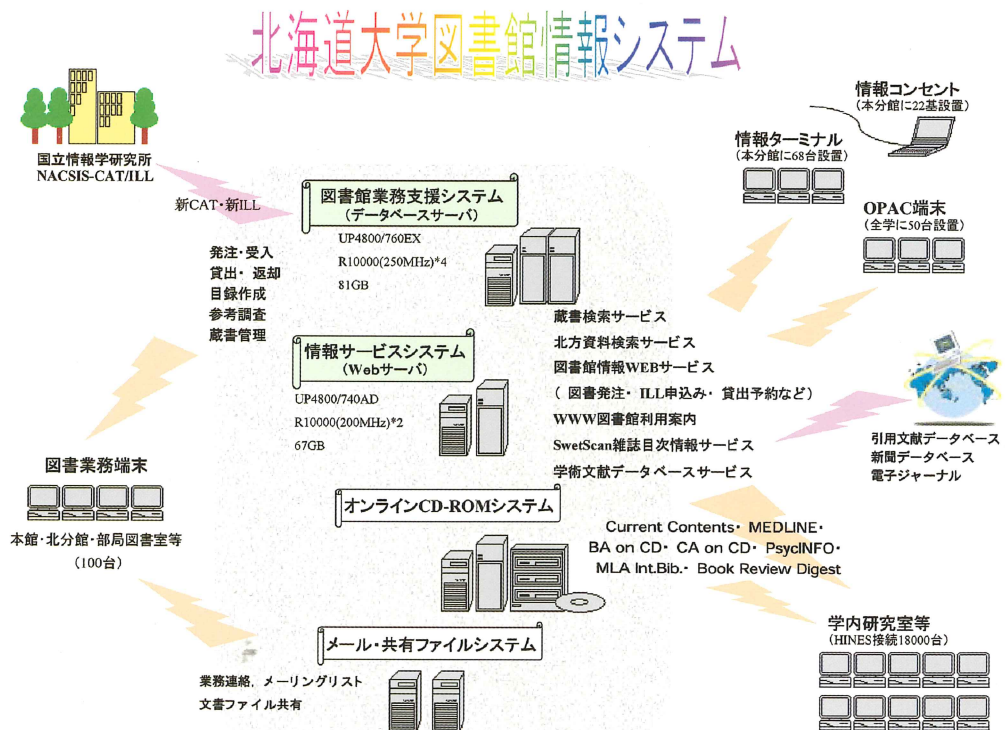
北海道大学図書館情報システム

国立情報学研究所
NACSIS-CAT/ILL

新CAT・新ILL

図書館業務支援システム
（データベースサーバ）
UP4800/760EX
R10000(250MHz)*4
81GB

発注・受入
貸出・返却
目録作成
参考調査
蔵書管理

情報サービスシステム
（Webサーバ）
UP4800/740AD
R10000(200MHz)*2
67GB

蔵書検索サービス
北方資料検索サービス
図書館情報WEBサービス
（図書発注・ILL申込み・貸出予約など）
WWW図書館利用案内
SwetScan雑誌目次情報サービス
学術文献データベースサービス

情報コンセント
（本分館に22基設置）

情報ターミナル
（本分館に68台設置）

OPAC端末
（全学に50台設置）

引用文献データベース
新聞データベース
電子ジャーナル

図書業務端末
本館・北分館・部局図書室等
（100台）

オンラインCD-ROMシステム
Current Contents・MEDLINE・
BA on CD・CA on CD・PsycINFO・
MLA Int.Bib.・Book Review Digest

学内研究室等
（HINES接続18000台）

メール・共有ファイルシステム
業務連絡，メーリングリスト
文書ファイル共有